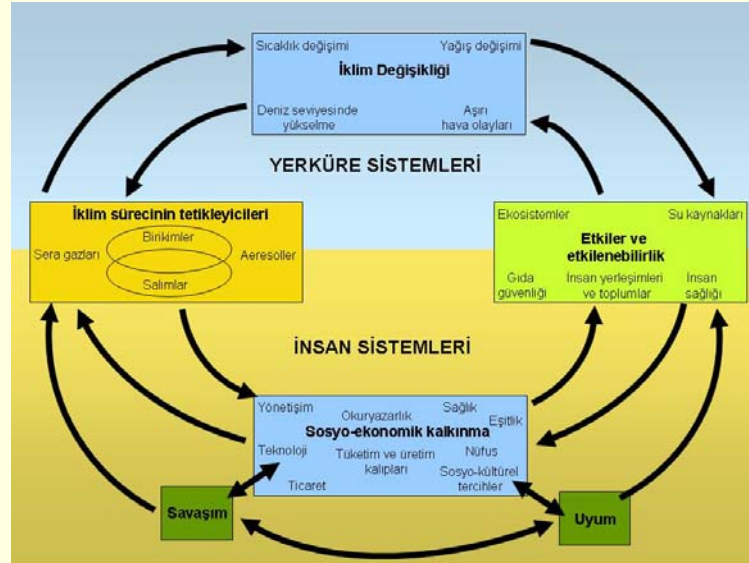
Sıcaklık değişimi
Yağış değişimi
İklim Değişikliği
Deniz seviyesinde yükselme
Aşırı hava olayları

YERKÜRE SİSTEMLERİ

İklim sürecinin tetikleyicileri
Sera gazları
Birikimler
Salımlar
Aeresoller

Ekosistemler
Su kaynakları
Etkiler ve etkilenebilirlik
Gıda güvenliği
İnsan yerleşimleri ve toplumlar
İnsan sağlığı

İNSAN SİSTEMLERİ

Yönetişim
Okuryazarlık
Sağlık
Eşitlik
Sosyo-ekonomik kalkınma
Teknoloji
Tüketim ve üretim kalıpları
Nüfus
Ticaret
Sosyo-kültürel tercihler

Savaşım
Uyum